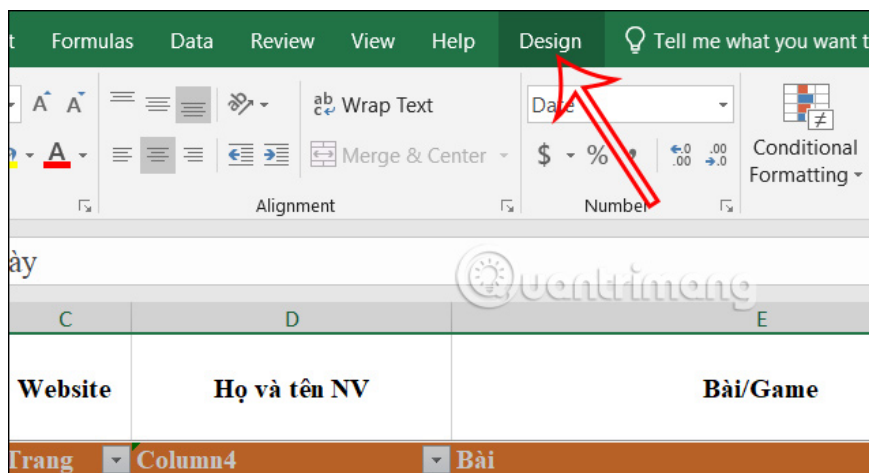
t Formulas Data Review View Help Design Tell me what you want t

Wrap Text

Merge & Center

Date

$ % ,

Conditional Formatting

Alignment

Number

ày

Quantrimang

C D E

Website Họ và tên NV Bài/Game

Trang Column4 Bài